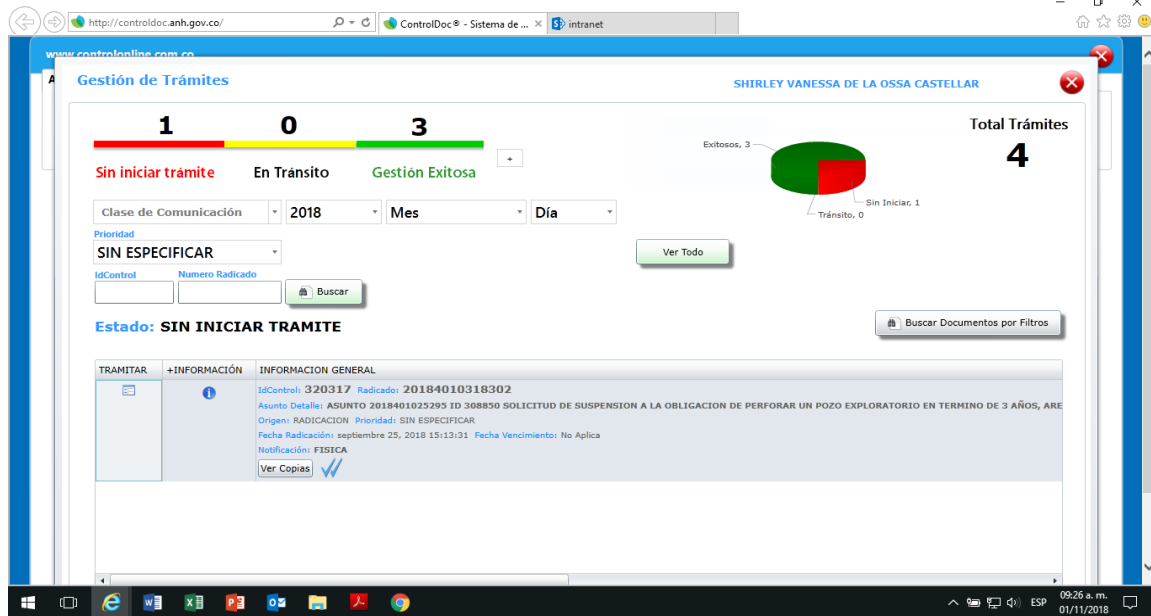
http://controldoc.anh.gov.co/
ControlDoc® - Sistema de ...
intranet

www.controlonline.com.co

Gestión de Trámites

SHIRLEY VANESSA DE LA OSSA CASTELLAR

1 0 3

Sin iniciar trámite En Tránsito Gestión Exitosa

+

Exitosos, 3
Sin Iniciar, 1
Tránsito, 0

Total Trámites
4

Clase de Comunicación 2018 Mes Día

Prioridad
SIN ESPECIFICAR

Ver Todo

IdControl Numero Radicado
Buscar

Estado: SIN INICIAR TRAMITE

Buscar Documentos por Filtros

| TRAMITAR | +INFORMACIÓN | INFORMACION GENERAL |
|---|---|---|
| | | IdControl: 320317 Radicado: 20184010318302 Asunto Detalle: ASUNTO 2018401025295 ID 308850 SOLICITUD DE SUSPENSION A LA OBLIGACION DE PERFORAR UN POZO EXPLORATORIO EN TERMINO DE 3 AÑOS, ARE Origen: RADICACION Prioridad: SIN ESPECIFICAR Fecha Radicación: septiembre 25, 2018 15:13:31 Fecha Vencimiento: No Aplica Notificación: FISICA Ver Copias |

ESP 09:26 a. m. 01/11/2018